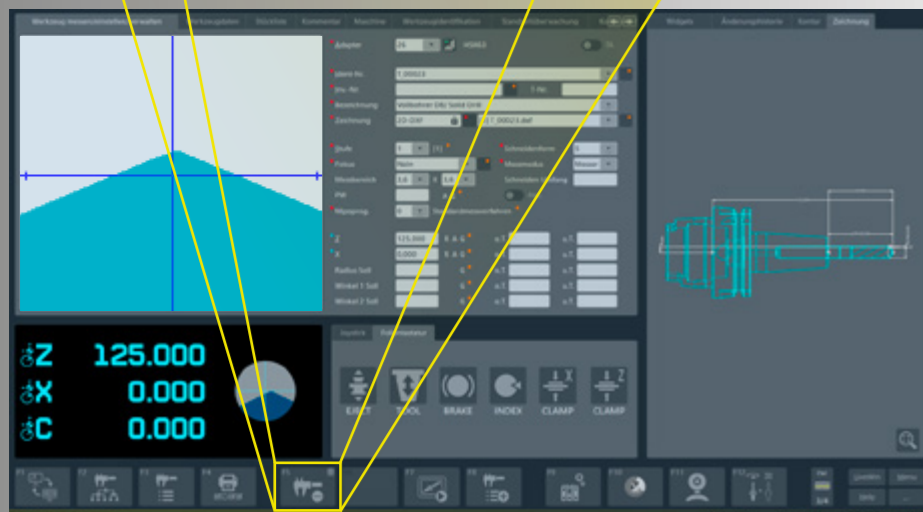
Werkzeug messen/einstellen/verwalten
Werkzeugdaten
Stückliste
Kommentar
Maschine
Werkzeugidentifikation
Widgets
Änderungshistorie
Kontur
Zeichnung
Adapter
26
HSK63
Ident-Nr.
T_00023
Inv.-Nr.
T-Nr.
Bezeichnung
Vollbohrer Dfz Solid Drill
Zeichnung
2D-DXF
T_00023.dxf
Stufe
1
Fokus
Nein
Schneidenform
Messmodus
Messen
Messbereich
PW
Z
125.000
X
0.000
Radius Soll
Winkel 1 Soll
Winkel 2 Soll
Joystick
Funktionsstatus
$Z$ 125.000
$X$ 0.000
$C$ 0.000
EJECT
TOOL
BRAKE
INDEX
CLAMP
CLAMP
F1
F2
F3
F4
F5
F7
F8
F9
F10
F11
F12